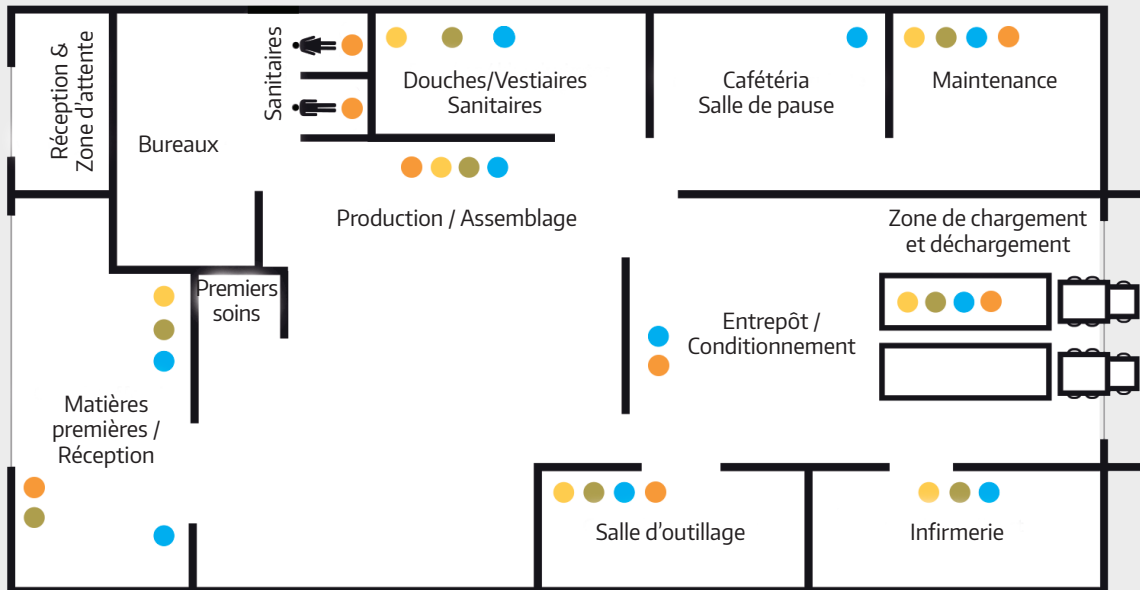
Réception & Zone d'attente

Bureaux

Sanitaires

Douches/Vestiaires Sanitaires

Cafétéria Salle de pause

Maintenance

Production / Assemblage

Zone de chargement et déchargement

Premiers soins

Entrepôt / Conditionnement

Matières premières / Réception

Salle d'outillage

Infirmerie